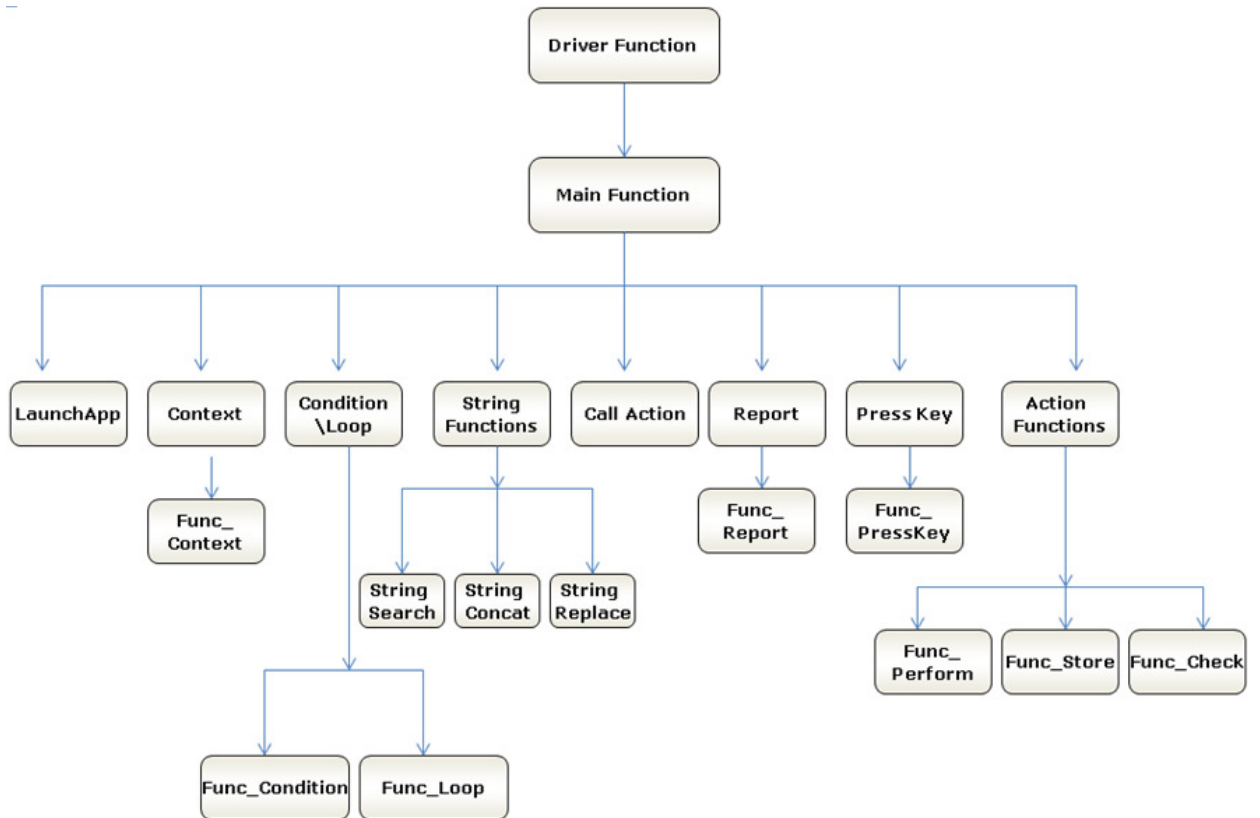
Driver Function

Main Function

LaunchApp

Context

Condition \Loop

String Functions

Call Action

Report

Press Key

Action Functions

Func_ Context

String Search

String Concat

String Replace

Func_ Report

Func_ PressKey

Func_ Perform

Func_Store

Func_Check

Func_Condition

Func_Loop